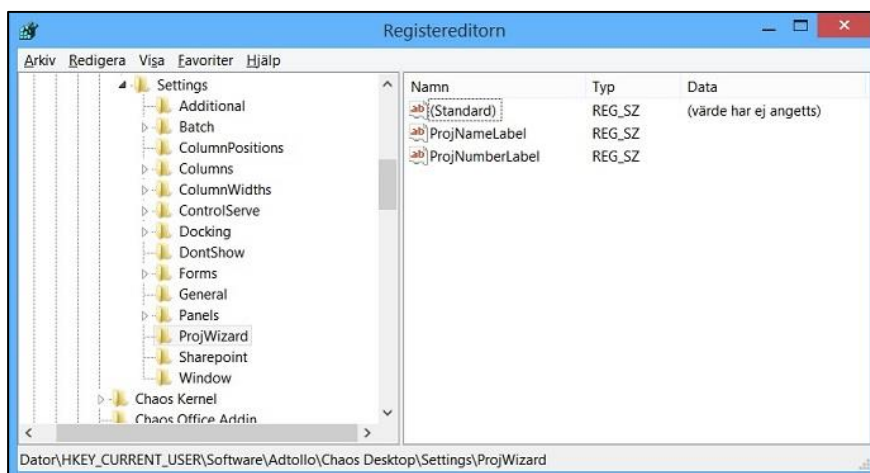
Registereditorn

Arkiv Redigera Visa Favoriter Hjälp

Settings
Additional
Batch
ColumnPositions
Columns
ColumnWidths
ControlServe
Docking
DontShow
Forms
General
Panels
ProjWizard
Sharepoint
Window
Chaos Kernel
Chaos Office Addin

| Namn | Typ | Data |
|---|---|---|
| (Standard) | REG_SZ | (värde har ej angetts) |
| ProjNameLabel | REG_SZ | |
| ProjNumberLabel | REG_SZ | |

Dator\HKEY_CURRENT_USER\Software\Adtollo\Chaos Desktop\Settings\ProjWizard